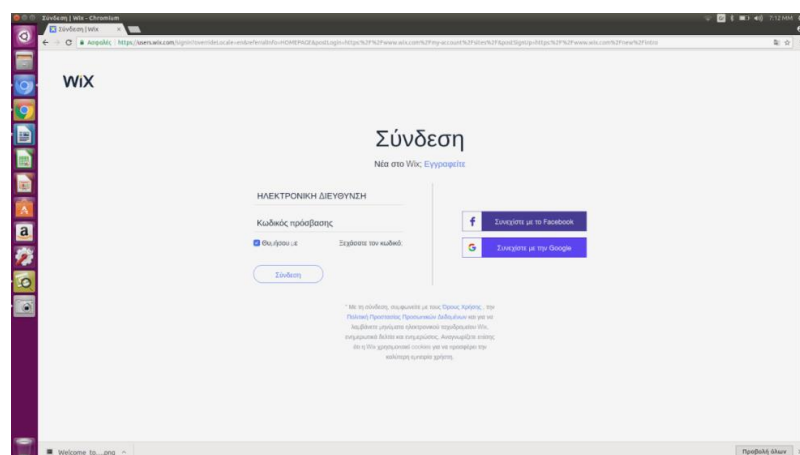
Σύνδεση | Wix - Chromium

Σύνδεση | Wix

Ασφαλές | https://users.wix.com/signin?overrideLocale=el&referralInfo=HOMEPAGE&postLogin=https%3A%2F%2Fwww.wix.com%2Fmy-account%2Fsites%2F&postSignUp=https%3A%2F%2Fwww.wix.com%2Fnew%2Fintro

7:12 MM

WiX

Σύνδεση

Νέα στο Wix; Εγγραφείτε

ΗΛΕΚΤΡΟΝΙΚΗ ΔΙΕΥΘΥΝΣΗ

Κωδικός πρόσβασης

Θυμήσου με

Ξεχάσατε τον κωδικό;

Σύνδεση

Συνεχίστε με το Facebook

Συνεχίστε με την Google

* Με τη σύνδεση, συμφωνείτε με τους Όρους Χρήσης, την Πολιτική Προστασίας Προσωπικών Δεδομένων και για να λαμβάνετε μηνύματα ηλεκτρονικού ταχυδρομείου Wix, ενημερωτικά δελτία και ενημερώσεις. Αναγνωρίζετε επίσης ότι η Wix χρησιμοποιεί cookies για να προσφέρει την καλύτερη εμπειρία χρήστη.

Welcome to....png

Προβολή όλων